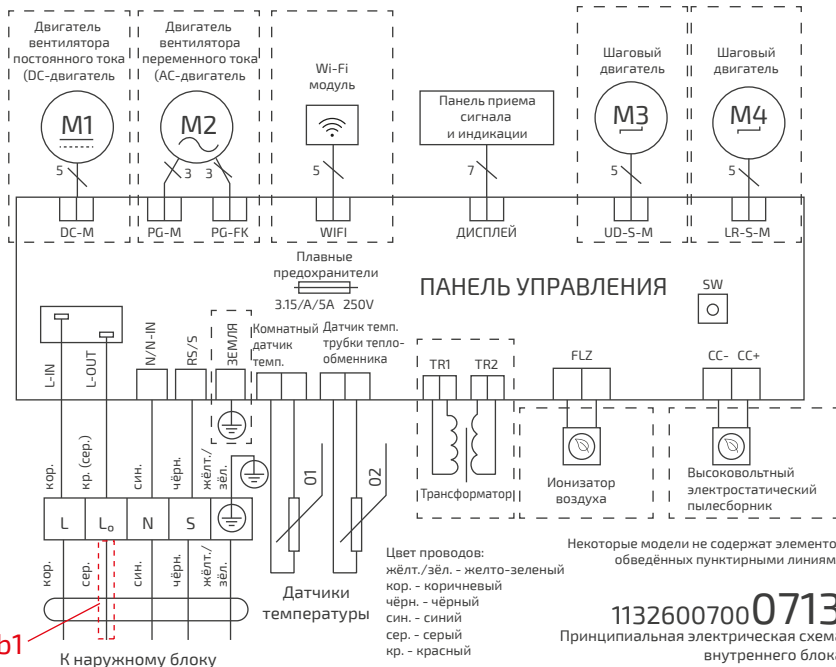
Двигатель вентилятора постоянного тока (DC-двигатель

Двигатель вентилятора переменного тока (AC-двигатель

Wi-Fi модуль

Панель приема сигнала и индикации

Шаговый двигатель

Шаговый двигатель

M1

M2

M3

M4

5

3

3

5

7

5

5

DC-M

PG-M

PG-FK

WIFI

ДИСПЛЕЙ

UD-S-M

LR-S-M

Плавные предохранители

3.15/A/5A 250V

ПАНЕЛЬ УПРАВЛЕНИЯ

SW

L-IN

L-OUT

N/N-IN

RS/S

ЗЕМЛЯ

Комнатный датчик темп.

Датчик темп. трубки теплообменника

TR1

TR2

FLZ

CC-

CC+

кор.

кр. (сер.)

син.

чёрн.

жёлт./зёл.

01

02

Трансформатор

Ионизатор воздуха

Высоковольтный электростатический пылесборник

L

$L_o$

N

S

кор.

сер.

син.

чёрн.

жёлт./зёл.

Датчики температуры

Цвет проводов:
жёлт./зёл. - желто-зеленый
кор. - коричневый
чёрн. - чёрный
син. - синий
сер. - серый
кр. - красный

Некоторые модели не содержат элементо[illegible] обведённых пунктирными линиям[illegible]

1132600700 0713

Принципиальная электрическая схем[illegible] внутреннего блока

b1

К наружному блоку